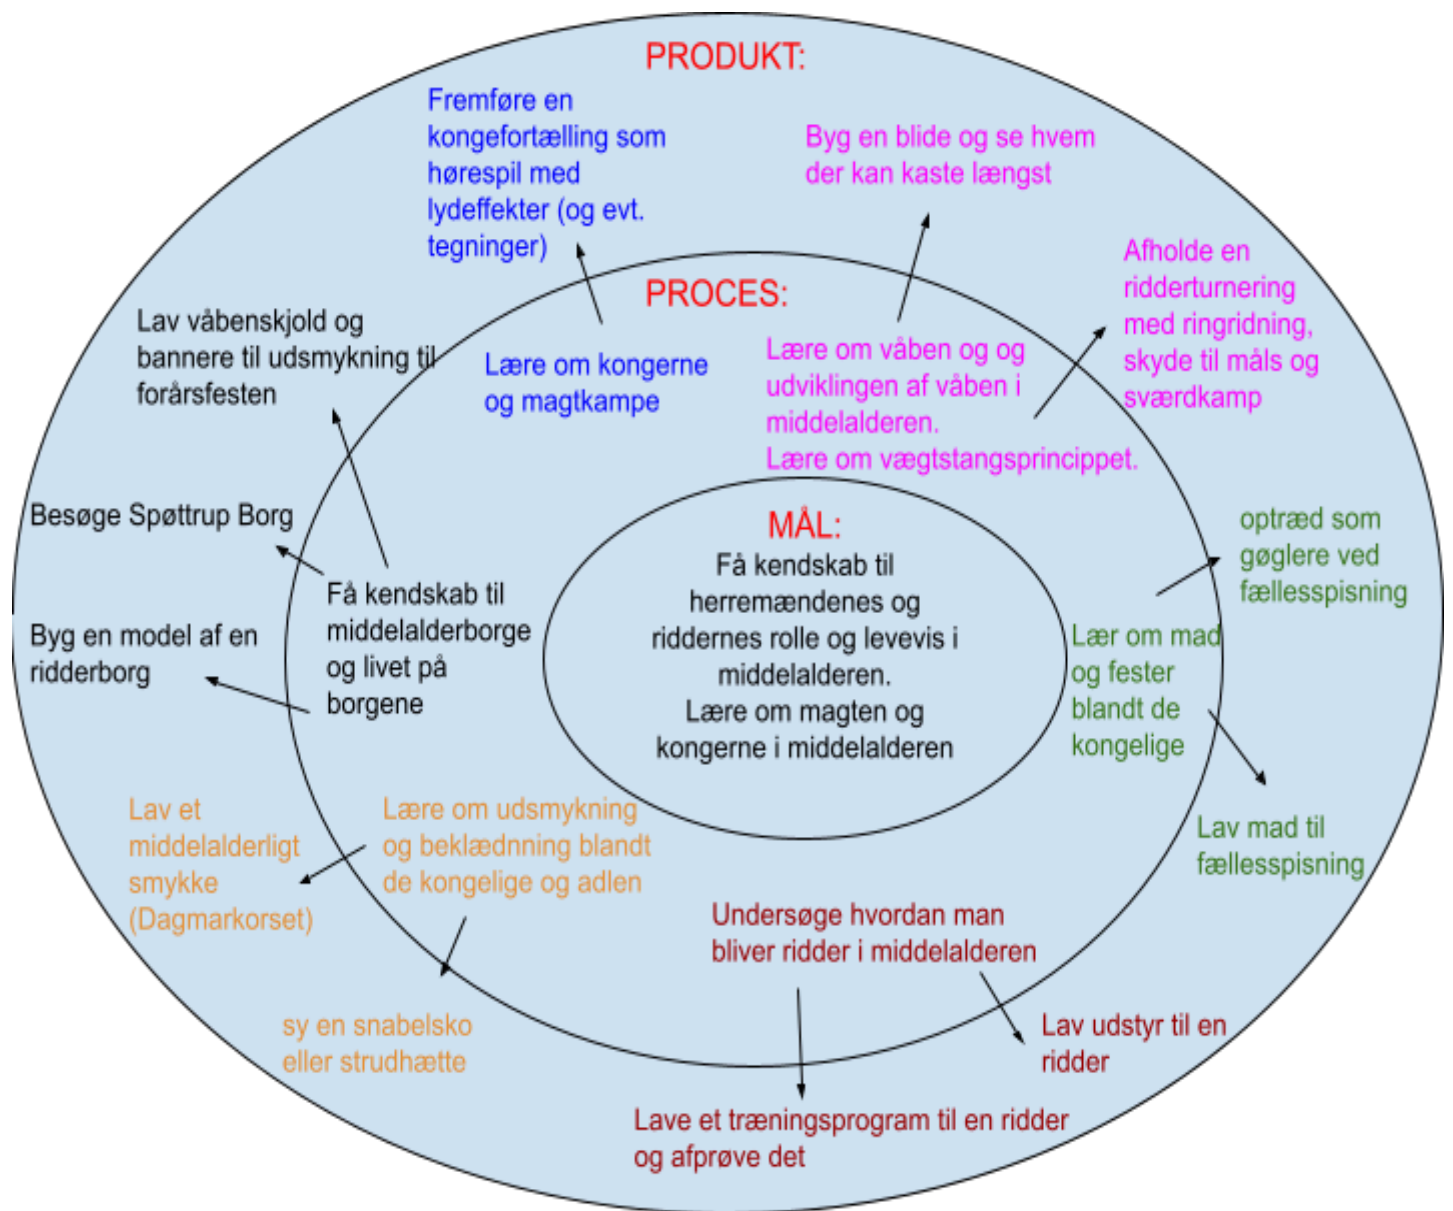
PRODUKT:

Fremføre en kongefortælling som hørespil med lydeffekter (og evt. tegninger)

Byg en blide og se hvem der kan kaste længst

Afholde en ridderturnering med ringridning, skyde til måls og sværdkamp

Lav våbenskjold og bannere til udsmykning til forårsfesten

PROCES:

Lære om kongerne og magtkampe

Lære om våben og og udviklingen af våben i middelalderen.
Lære om vægtstangsprincippet.

Besøge Spøttrup Borg

MÅL:
Få kendskab til herremændenes og riddernes rolle og levevis i middelalderen.
Lære om magten og kongerne i middelalderen

optræd som gøglere ved fællesspisning

Få kendskab til middelalderborge og livet på borgene

Byg en model af en ridderborg

Lær om mad og fester blandt de kongelige

Lav mad til fællesspisning

Lav et middelalderligt smykke (Dagmarkorset)

Lære om udsmykning og beklædnning blandt de kongelige og adlen

Undersøge hvordan man bliver ridder i middelalderen

sy en snabelsko eller strudhætte

Lav udstyr til en ridder

Lave et træningsprogram til en ridder og afprøve det